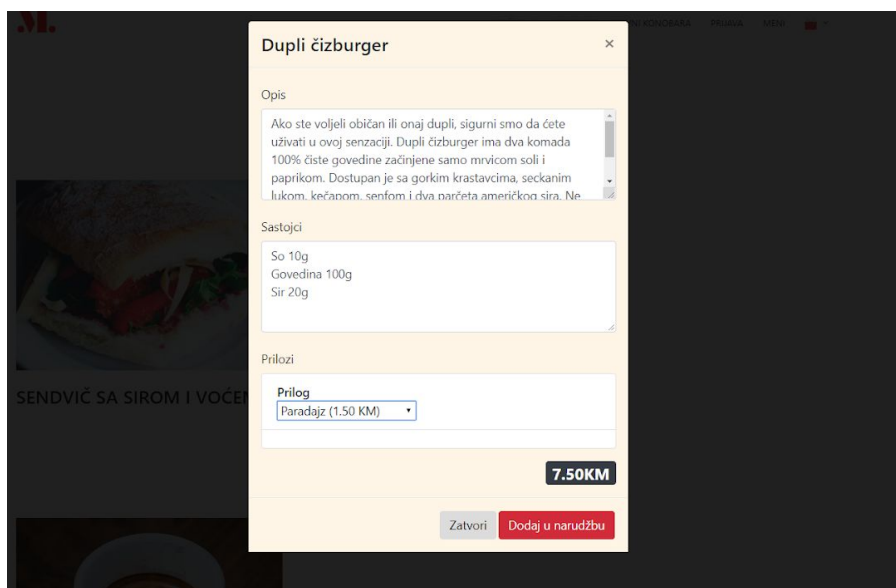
M.

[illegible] KONOBARA PRIJAVA MENI

Dupli čizburger ×

Opis

Ako ste voljeli običan ili onaj dupli, sigurni smo da ćete uživati u ovoj senzaciji. Dupli čizburger ima dva komada 100% čiste govedine začinjene samo mrvicom soli i paprikom. Dostupan je sa gorkim krastavcima, seckanim lukom, kečapom, senfom i dva parčeta američkog sira. Ne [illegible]

Sastojci

So 10g
Govedina 100g
Sir 20g

Prilozi

Prilog
Paradajz (1.50 KM)

7.50KM

Zatvori Dodaj u narudžbu

SENDVIČ SA SIROM I VOĆE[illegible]